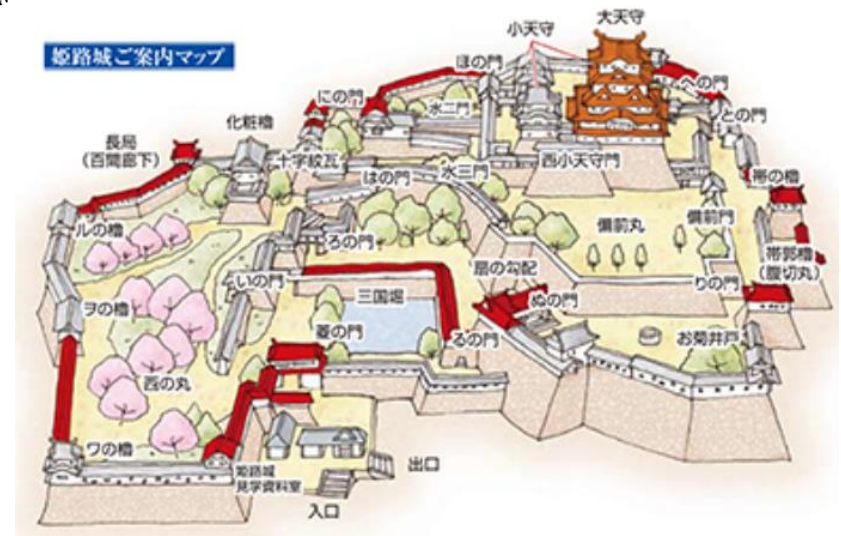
姫路城ご案内マップ

小天守
大天守
ほの門
への門
にの門
水二門
との門
化粧櫓
長局
(百間廊下)
十字紋瓦
西小天守門
帯の櫓
はの門
水三門
ルの櫓
備前丸
備前門
ろの門
帯郭櫓
(腹切丸)
扇の勾配
いの門
りの門
ヌの門
三国堀
ヲの櫓
菱の門
るの門
お菊井戸
西の丸
ワの櫓
姫路城
見学資料室
出口
入口